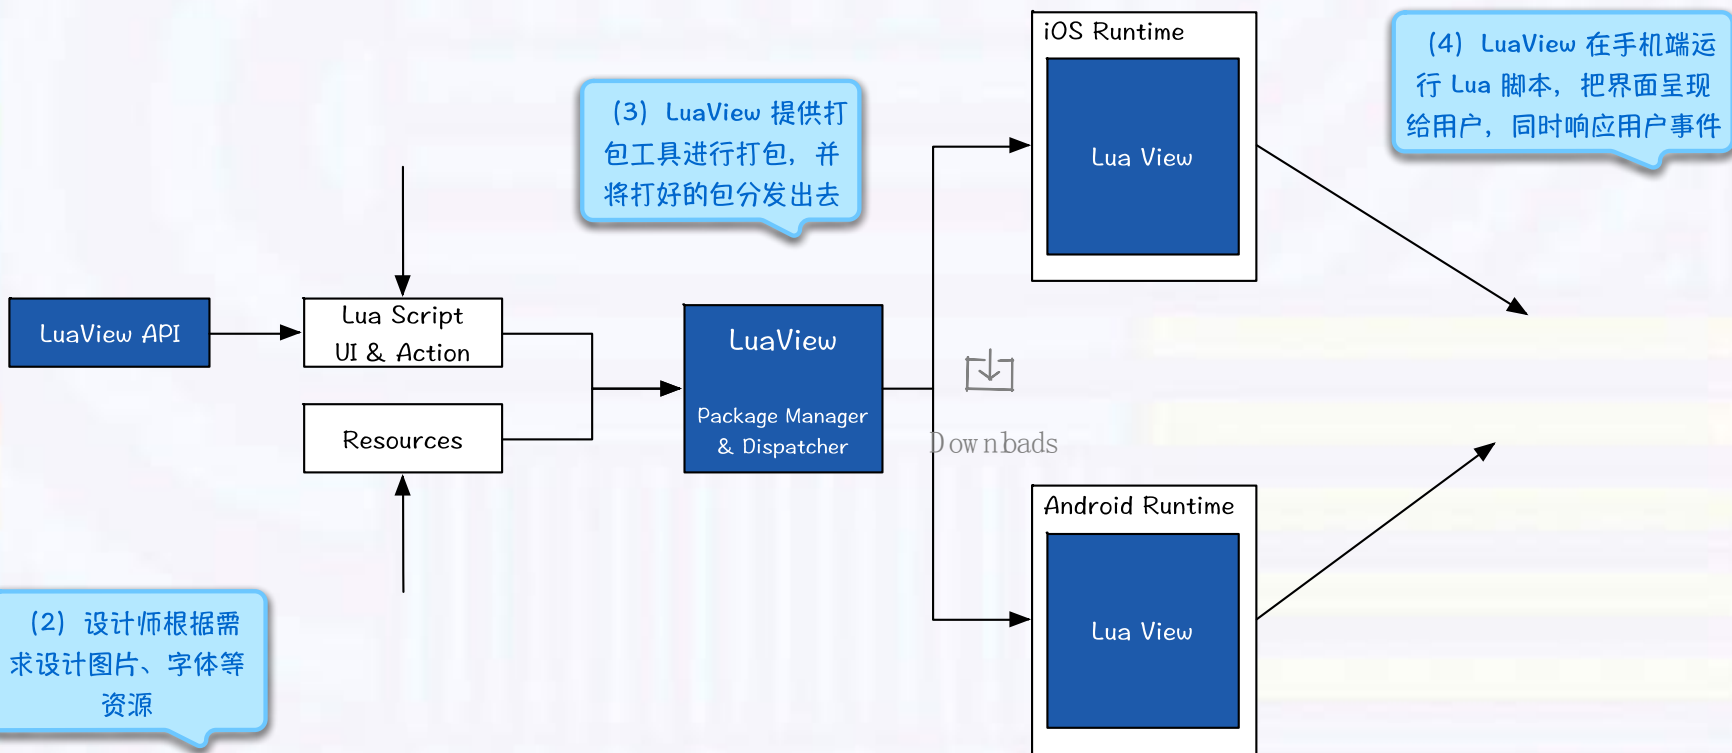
(3) LuaView 提供打包工具进行打包，并将打好的包分发出去

iOS Runtime

Lua View

(4) LuaView 在手机端运行 Lua 脚本，把界面呈现给用户，同时响应用户事件

LuaView API

Lua Script
UI & Action

Resources

LuaView

Package Manager
& Dispatcher

Downbads

Android Runtime

Lua View

(2) 设计师根据需求设计图片、字体等资源